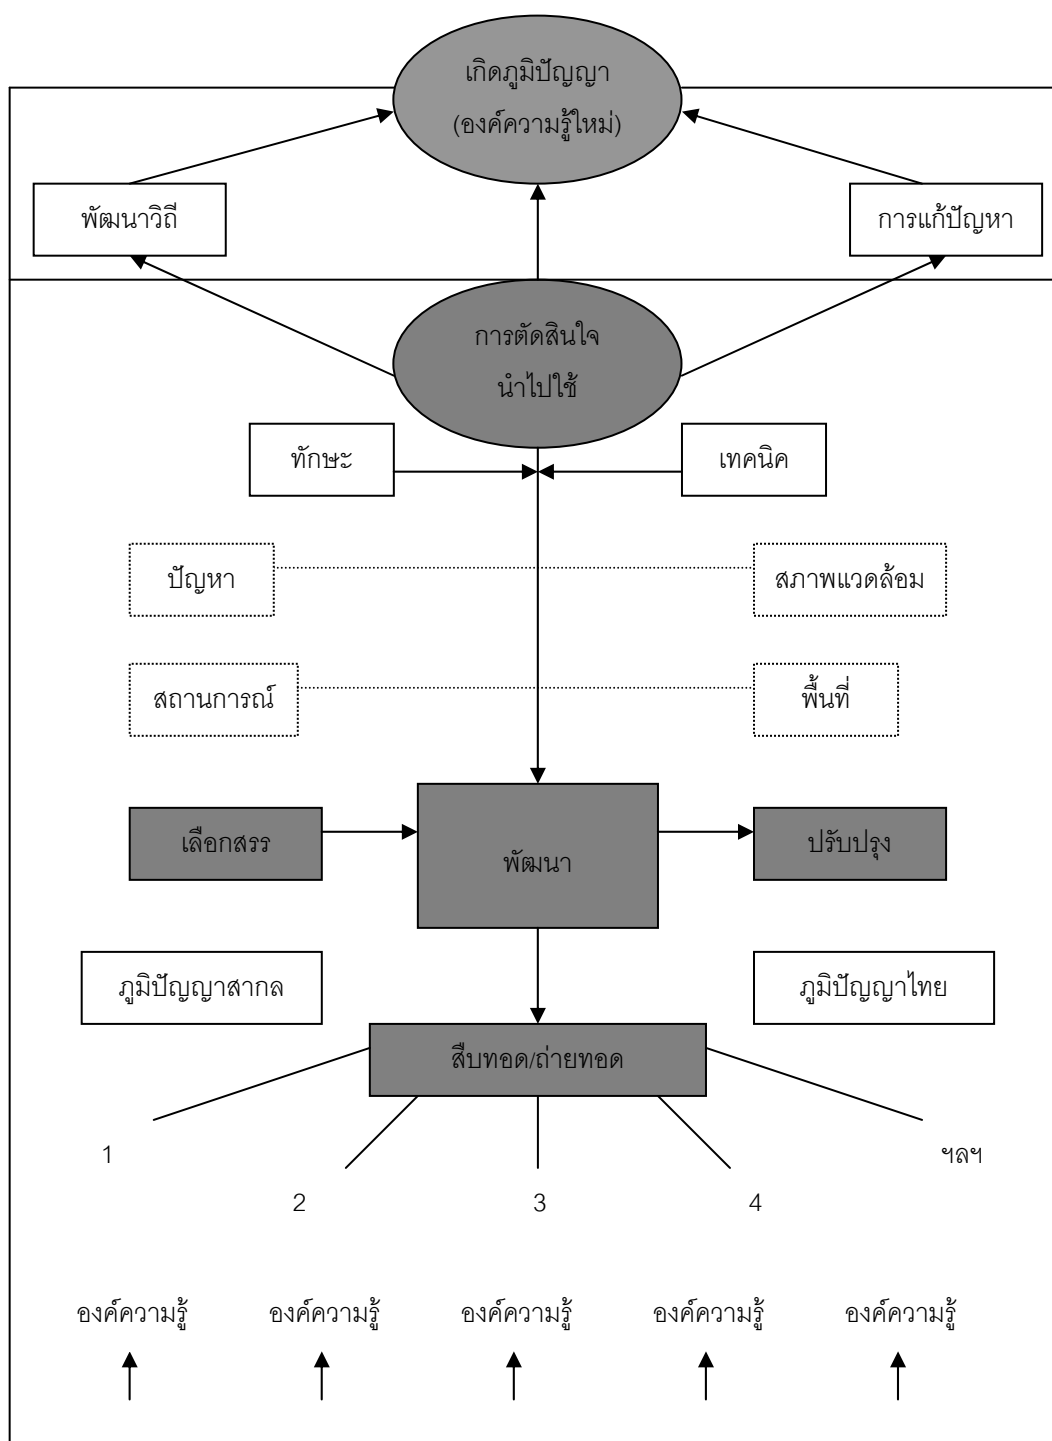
เกิดภูมิปัญญา
(องค์ความรู้ใหม่)

พัฒนาวิถี

การแก้ปัญหา

การตัดสินใจ
นำไปใช้

ทักษะ

เทคนิค

ปัญหา

สภาพแวดล้อม

สถานการณ์

พื้นที่

เลือกสรร

พัฒนา

ปรับปรุง

ภูมิปัญญาสากล

ภูมิปัญญาไทย

สืบทอด/ถ่ายทอด

1

2

3

4

ฯลฯ

องค์ความรู้

องค์ความรู้

องค์ความรู้

องค์ความรู้

องค์ความรู้